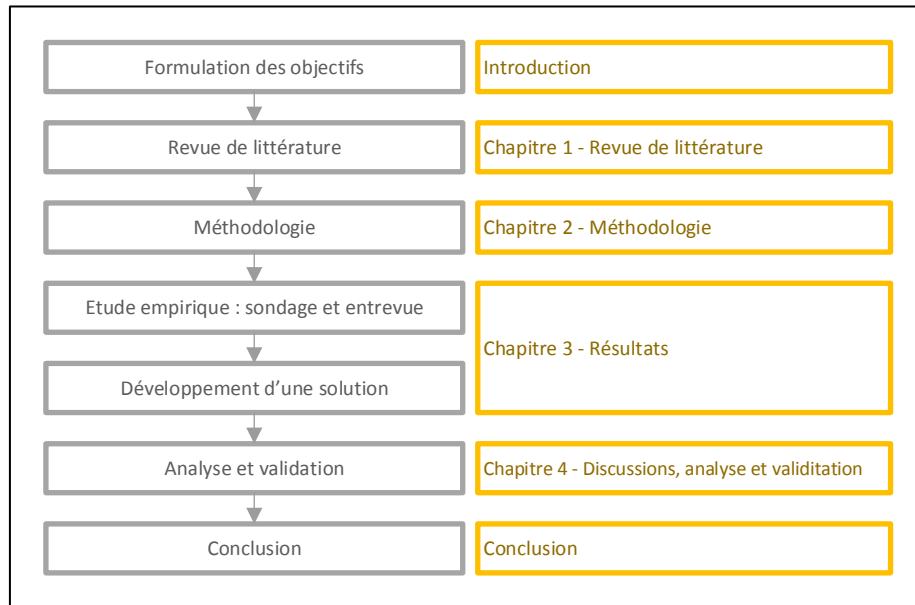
Formulation des objectifs

Introduction

Revue de littérature

Chapitre 1 - Revue de littérature

Méthodologie

Chapitre 2 - Méthodologie

Etude empirique : sondage et entrevue

Développement d'une solution

Chapitre 3 - Résultats

Analyse et validation

Chapitre 4 - Discussions, analyse et validitation

Conclusion

Conclusion